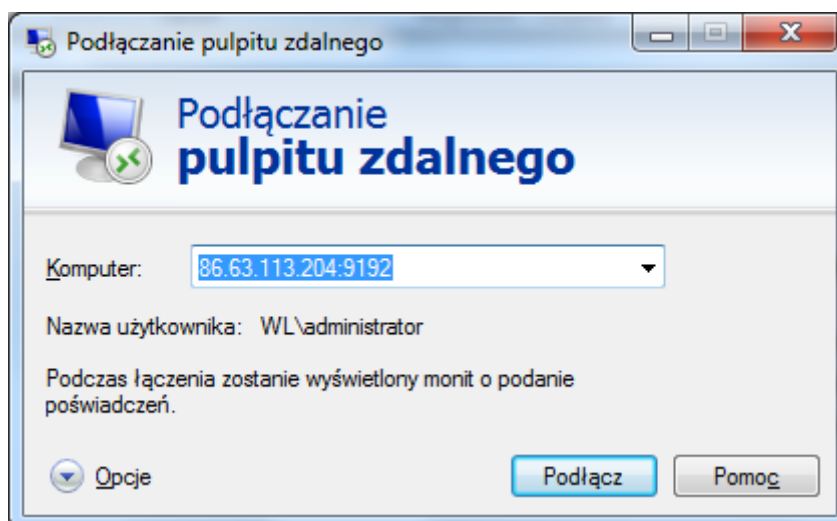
Podłączanie pulpitu zdalnego

Podłączanie
pulpitu zdalnego

Komputer: 86.63.113.204:9192

Nazwa użytkownika: WL\administrator

Podczas łączenia zostanie wyświetlony monit o podanie poświadczeń.

Opcje

Podłącz

Pomoc